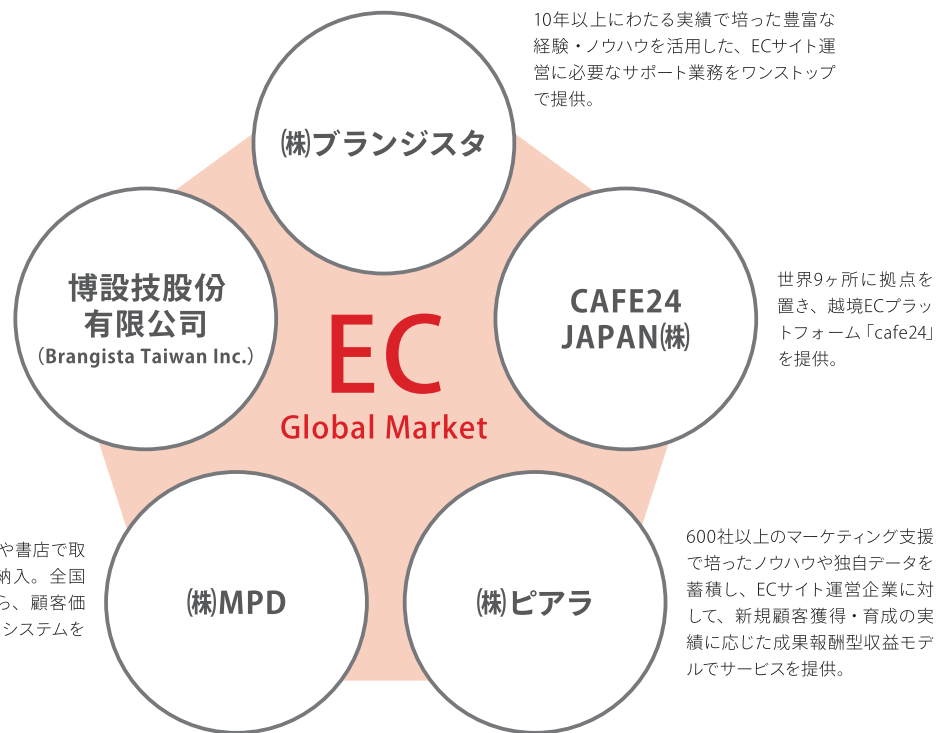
10年以上にわたる実績で培った豊富な経験・ノウハウを活用した、ECサイト運営に必要なサポート業務をワンストップで提供。

㈱ブランジスタ

博設技股份有限公司
(Brangista Taiwan Inc.)

EC
Global Market

CAFE24 JAPAN㈱

世界9ヶ所に拠点を置き、越境ECプラットフォーム「cafe24」を提供。

や書店で取納入。全国ら、顧客価システムを

㈱MPD

㈱ピアラ

600社以上のマーケティング支援で培ったノウハウや独自データを蓄積し、ECサイト運営企業に対して、新規顧客獲得・育成の実績に応じた成果報酬型収益モデルでサービスを提供。